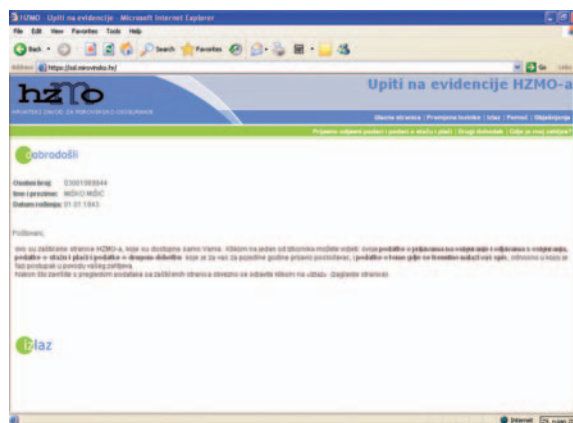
HZMO - Upiti na evidencije - Microsoft Internet Explorer

File Edit View Favorites Tools Help

Back Search Favorites

Address https://ssl.mirovinsko.hr/ Go

hzmo

HRVATSKI ZAVOD ZA MIROVINSKO OSIGURANJE

Upiti na evidencije HZMO-a

Glavna stranica | Promjena lozinke | Izlaz | Pomoć | Objašnjenja

Prijava - odjava podaci | podaci o stažu i plaći | Drugi dohodak | Gdje je moj zahtjev?

Dobrodošli

Osobni broj: 03001988944
Ime i prezime: MIŠKO MIŠIĆ
Datum rođenja: 01.01.1943

Poštovani,

ovo su zaštićene stranice HZMO-a, koje su dostupne samo Vama. Klikom na jedan od izbornika možete vidjeti: svoje podatke o prijavama na osiguranje i odjavama s osiguranja, podatke o stažu i plaći i podatke o drugom dohotku koje je za vas za posebne godine prijavio poslodavac, i podatke o tome gdje se trenutno nalazi vaš spis, odnosno u kojoj je fazi postupak u povodu vašeg zahtjeva.
Nakon što završite s pregledom podataka sa zaštićenih stranica obvezno se odjavite klikom na izlazu. (Zaglavlje stranice)

Izlaz

Internet